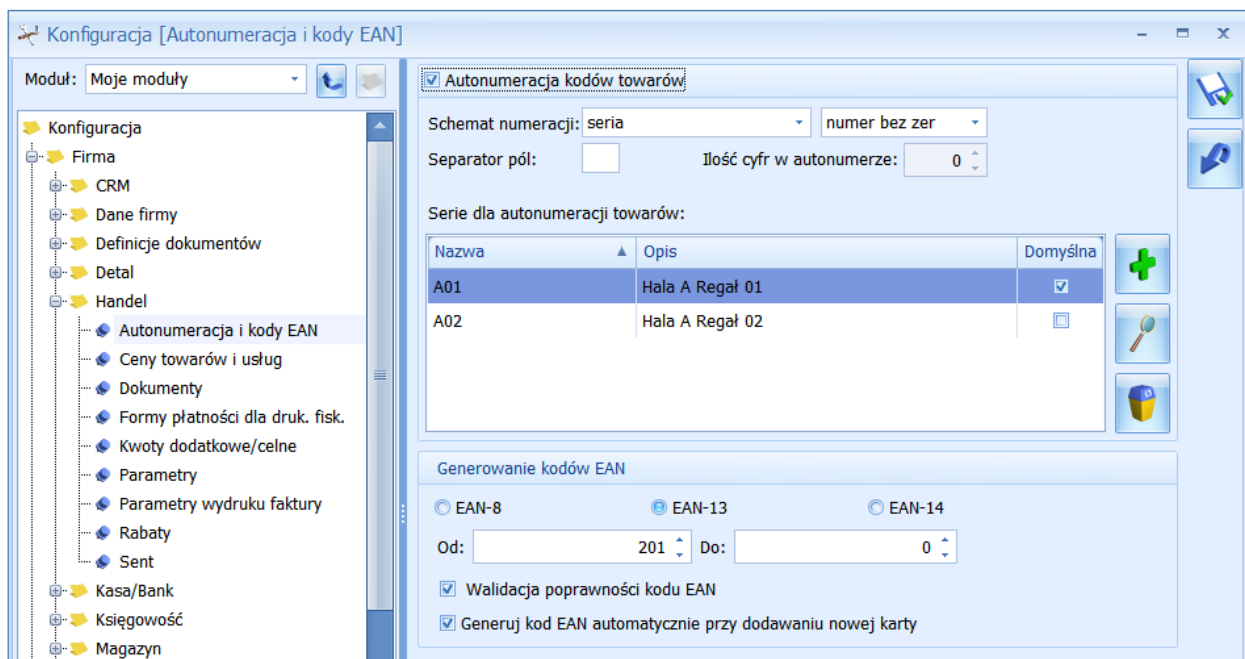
Konfiguracja [Autonumeracja i kody EAN]

Moduł: Moje moduły

Konfiguracja
Firma
CRM
Dane firmy
Definicje dokumentów
Detal
Handel
Autonumeracja i kody EAN
Ceny towarów i usług
Dokumenty
Formy płatności dla druk. fisk.
Kwoty dodatkowe/celne
Parametry
Parametry wydruku faktury
Rabaty
Sent
Kasa/Bank
Księgowość
Magazyn

Autonumeracja kodów towarów

Schemat numeracji: seria
numer bez zer
Separator pól:
Ilość cyfr w autonumerze: 0

Serie dla autonumeracji towarów:

| Nazwa | Opis | Domyślna |
|---|---|---|
| A01 | Hala A Regał 01 | ☑ |
| A02 | Hala A Regał 02 | ☐ |

Generowanie kodów EAN

EAN-8
EAN-13
EAN-14

Od: 201
Do: 0

Walidacja poprawności kodu EAN
Generuj kod EAN automatycznie przy dodawaniu nowej karty